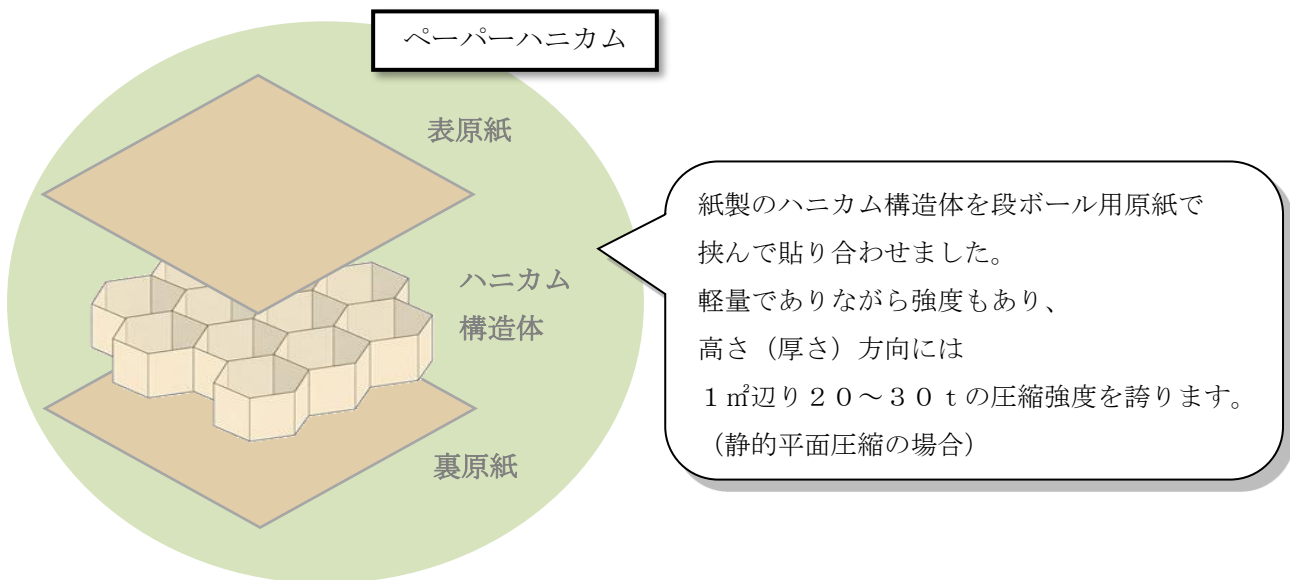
ペーパーハニカム

表原紙

ハニカム
構造体

裏原紙

紙製のハニカム構造体を段ボール用原紙で挟んで貼り合わせました。
軽量でありながら強度もあり、
高さ（厚さ）方向には
１㎡辺り２０～３０ｔの圧縮強度を誇ります。
（静的平面圧縮の場合）